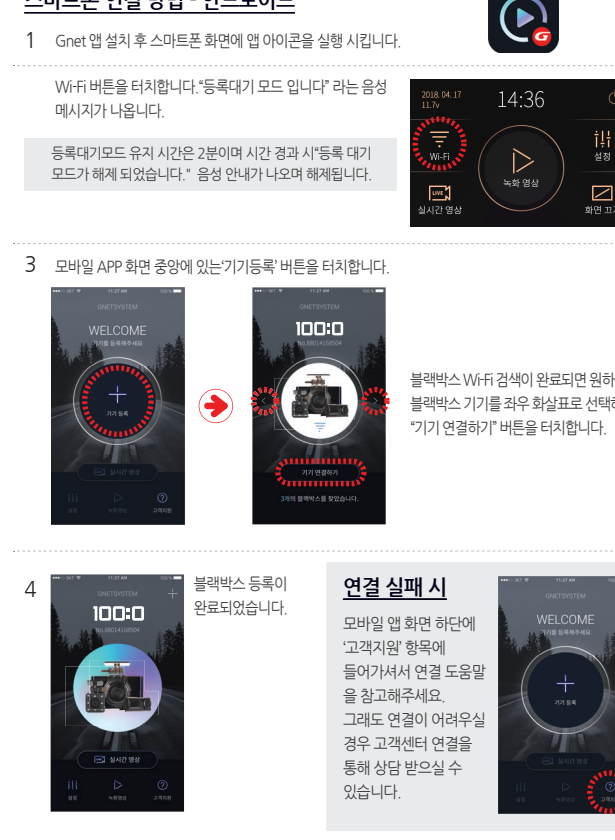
스마트폰 연결 방법 - 안드로이드

1 Gnet 앱 설치 후 스마트폰 화면에 앱 아이콘을 실행 시킵니다.

Wi-Fi 버튼을 터치합니다. "등록대기 모드 입니다" 라는 음성 메시지가 나옵니다.

등록대기모드 유지 시간은 2분이며 시간 경과 시"등록 대기 모드가 해제 되었습니다." 음성 안내가 나오며 해제됩니다.

2018. 04. 17
11.7v
14:36
Wi-Fi
설정
녹화 영상
LIVE
실시간 영상
화면 끄기

3 모바일 APP 화면 중앙에 있는'기기등록' 버튼을 터치합니다.

GNETSYSTEM
WELCOME
기기를 등록해주세요
기기 등록
실시간 영상
설정
녹화영상
고객지원

GNETSYSTEM
100:0
No.8801416B504
기기 연결하기
3개의 블랙박스를 찾았습니다.

블랙박스 Wi-Fi 검색이 완료되면 원하
블랙박스 기기를 좌우 화살표로 선택하
"기기 연결하기" 버튼을 터치합니다.

4
GNETSYSTEM
100:0
No.8801416B504
실시간 영상
설정
녹화영상
고객지원

블랙박스 등록이 완료되었습니다.

연결 실패 시

모바일 앱 화면 하단에 '고객지원' 항목에 들어가셔서 연결 도움말을 참고해주세요. 그래도 연결이 어려우실 경우 고객센터 연결을 통해 상담 받으실 수 있습니다.

GNETSYSTEM
WELCOME
기기를 등록해주세요
기기 등록
고객지원